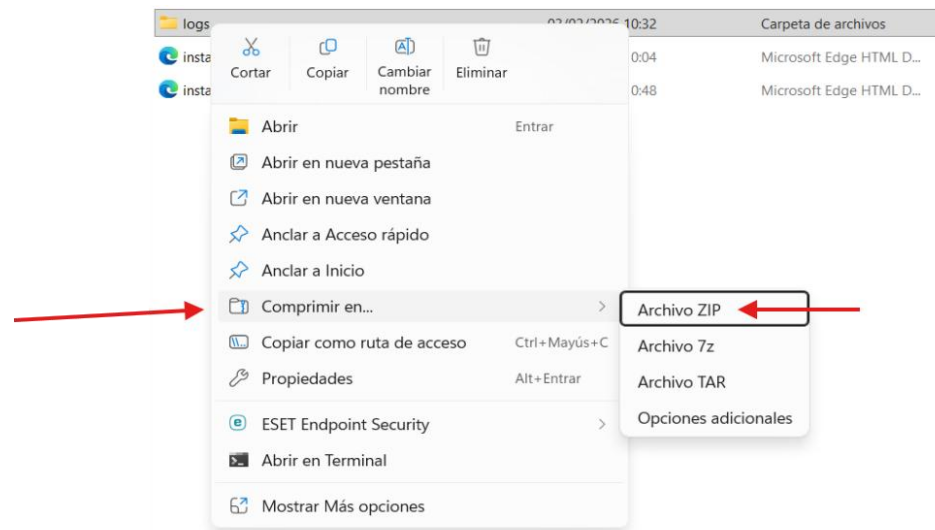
logs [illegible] 10:32 Carpeta de archivos
insta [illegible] 0:04 Microsoft Edge HTML D...
insta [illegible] 0:48 Microsoft Edge HTML D...

Cortar
Copiar
Cambiar nombre
Eliminar

Abrir Entrar
Abrir en nueva pestaña
Abrir en nueva ventana
Anclar a Acceso rápido
Anclar a Inicio
Comprimir en...
Copiar como ruta de acceso Ctrl+Mayús+C
Propiedades Alt+Entrar
ESET Endpoint Security
Abrir en Terminal
Mostrar Más opciones

Archivo ZIP
Archivo 7z
Archivo TAR
Opciones adicionales